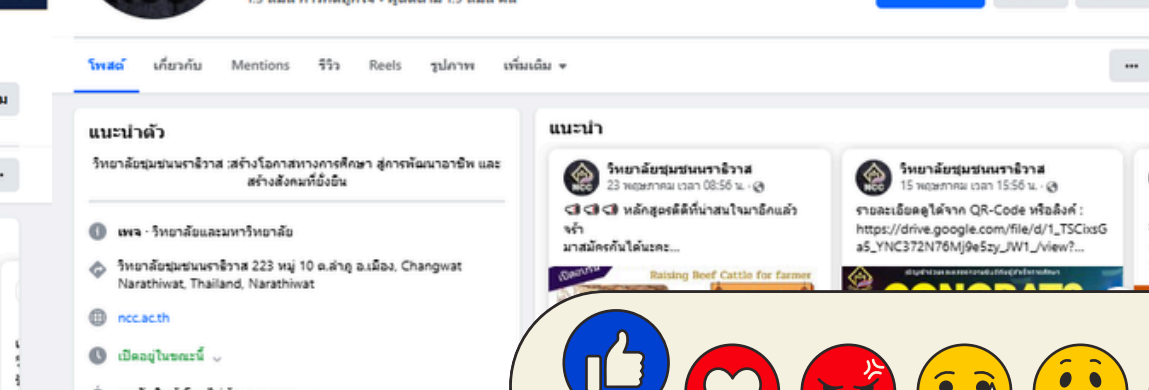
โพสต์ เกี่ยวกับ Mentions รีวิว Reels รูปภาพ เพิ่มเติม ▾

แนะนำตัว

วิทยาลัยชุมชนนราธิวาส :สร้างโอกาสทางการศึกษา สู่การพัฒนาอาชีพ และสร้างสังคมที่ยั่งยืน

เพจ · วิทยาลัยและมหาวิทยาลัย

วิทยาลัยชุมชนนราธิวาส 223 หมู่ 10 ต.ลำภู อ.เมือง, Changwat Narathiwat, Thailand, Narathiwat

ncc.ac.th

เปิดอยู่ในขณะนี้

แนะนำ

วิทยาลัยชุมชนนราธิวาส
23 พฤษภาคม เวลา 08:56 น.
📢📢📢 หลักสูตรดีดีที่น่าสนใจมาอีกแล้วจ้า
มาสมัครกันได้นะคะ...

Raising Beef Cattle for farmer

วิทยาลัยชุมชนนราธิวาส
15 พฤษภาคม เวลา 15:56 น.
รายละเอียดดูได้จาก QR-Code หรือลิงค์ : https://drive.google.com/file/d/1_TSCixsGa5_YNC372N76Mj9e5zy_JW1_/view?...

CONGRATS